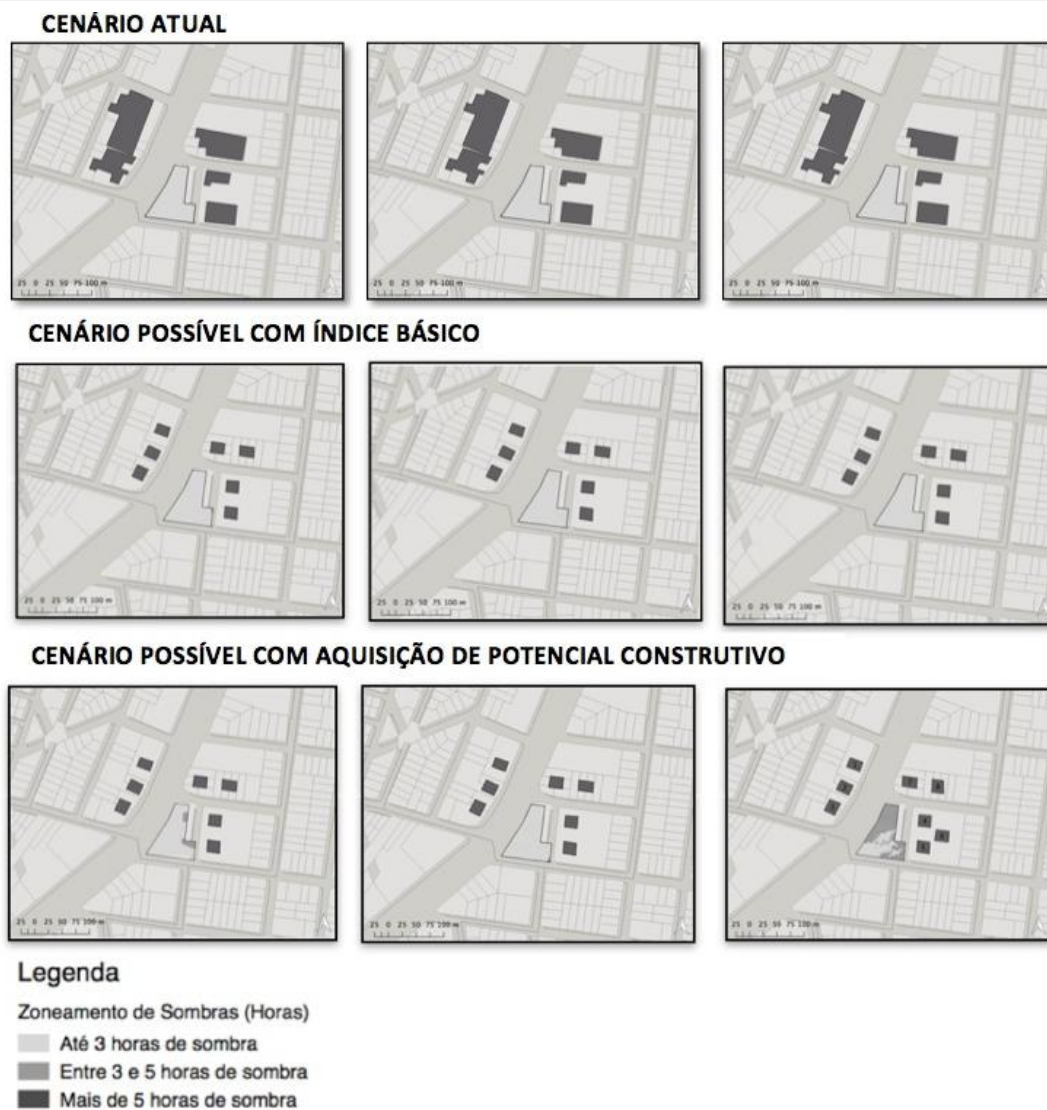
CENÁRIO ATUAL

25 0 25 50 75 100 m

25 0 25 50 75 100 m

25 0 25 50 75 100 m

CENÁRIO POSSÍVEL COM ÍNDICE BÁSICO

25 0 25 50 75 100 m

25 0 25 50 75 100 m

25 0 25 50 75 100 m

CENÁRIO POSSÍVEL COM AQUISIÇÃO DE POTENCIAL CONSTRUTIVO

25 0 25 50 75 100 m

25 0 25 50 75 100 m

25 0 25 50 75 100 m

Legenda

Zoneamento de Sombras (Horas)

Até 3 horas de sombra

Entre 3 e 5 horas de sombra

Mais de 5 horas de sombra